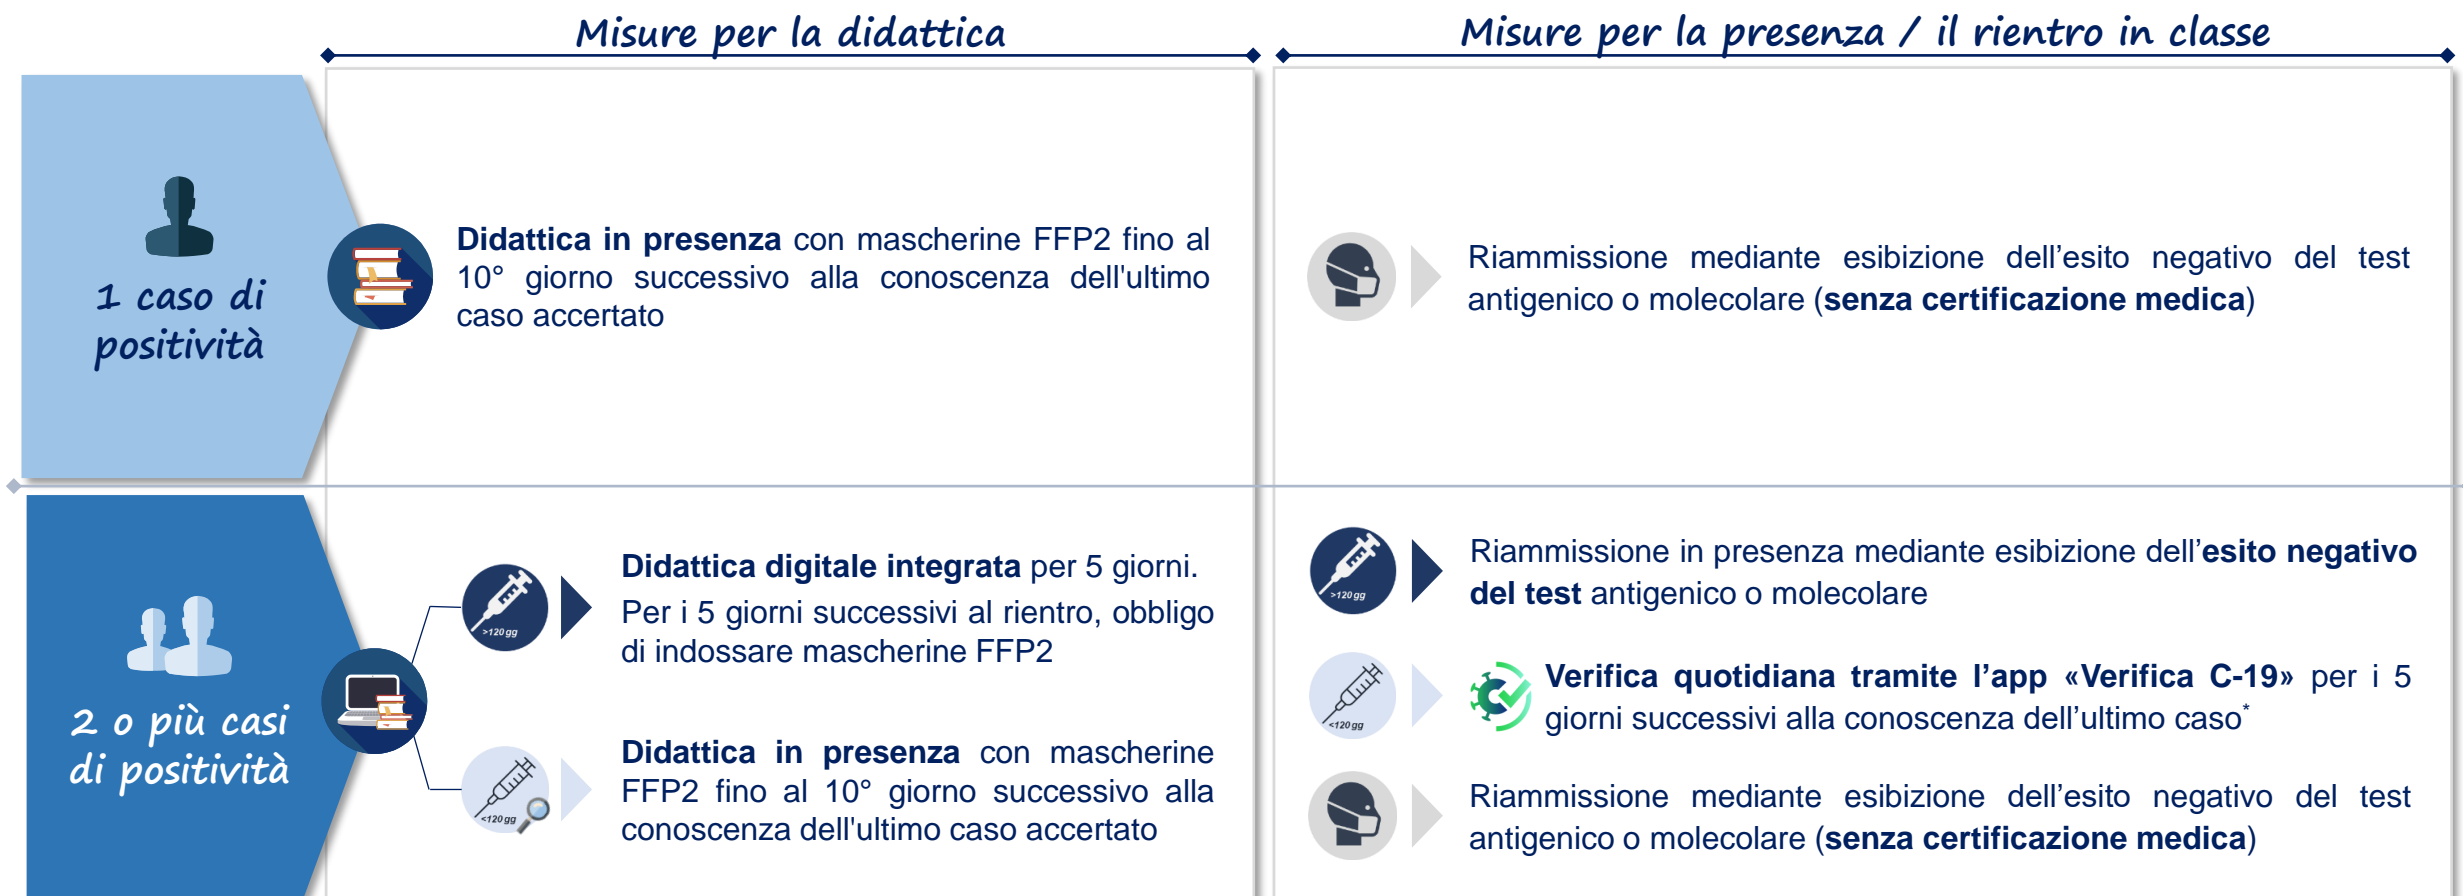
Misure per la didattica

Misure per la presenza / il rientro in classe

1 caso di positività

Didattica in presenza con mascherine FFP2 fino al 10° giorno successivo alla conoscenza dell'ultimo caso accertato

Riammissione mediante esibizione dell'esito negativo del test antigenico o molecolare (senza certificazione medica)

2 o più casi di positività

>120 gg

Didattica digitale integrata per 5 giorni. Per i 5 giorni successivi al rientro, obbligo di indossare mascherine FFP2

<120 gg

Didattica in presenza con mascherine FFP2 fino al 10° giorno successivo alla conoscenza dell'ultimo caso accertato

>120 gg

Riammissione in presenza mediante esibizione dell'esito negativo del test antigenico o molecolare

<120 gg

Verifica quotidiana tramite l'app «Verifica C-19» per i 5 giorni successivi alla conoscenza dell'ultimo caso*

Riammissione mediante esibizione dell'esito negativo del test antigenico o molecolare (senza certificazione medica)